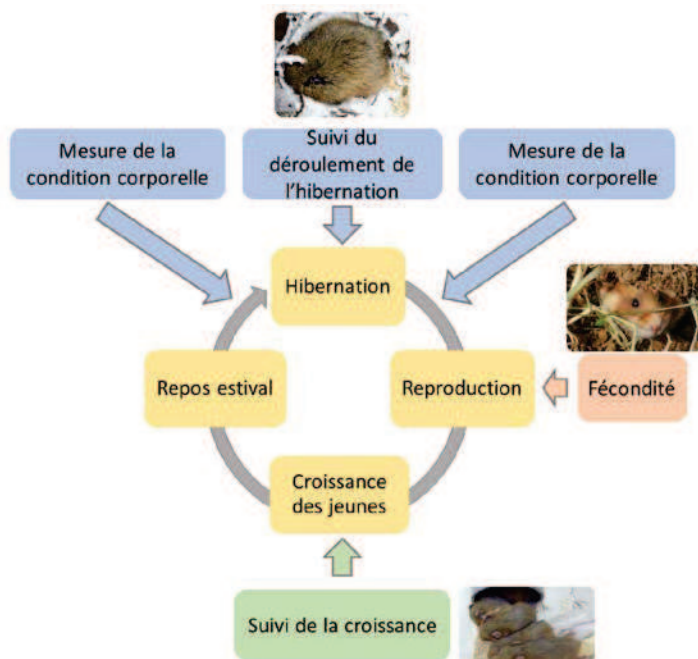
Mesure de la condition corporelle

Suivi du déroulement de l'hibernation

Mesure de la condition corporelle

Hibernation

Repos estival

Reproduction

Fécondité

Croissance des jeunes

Suivi de la croissance